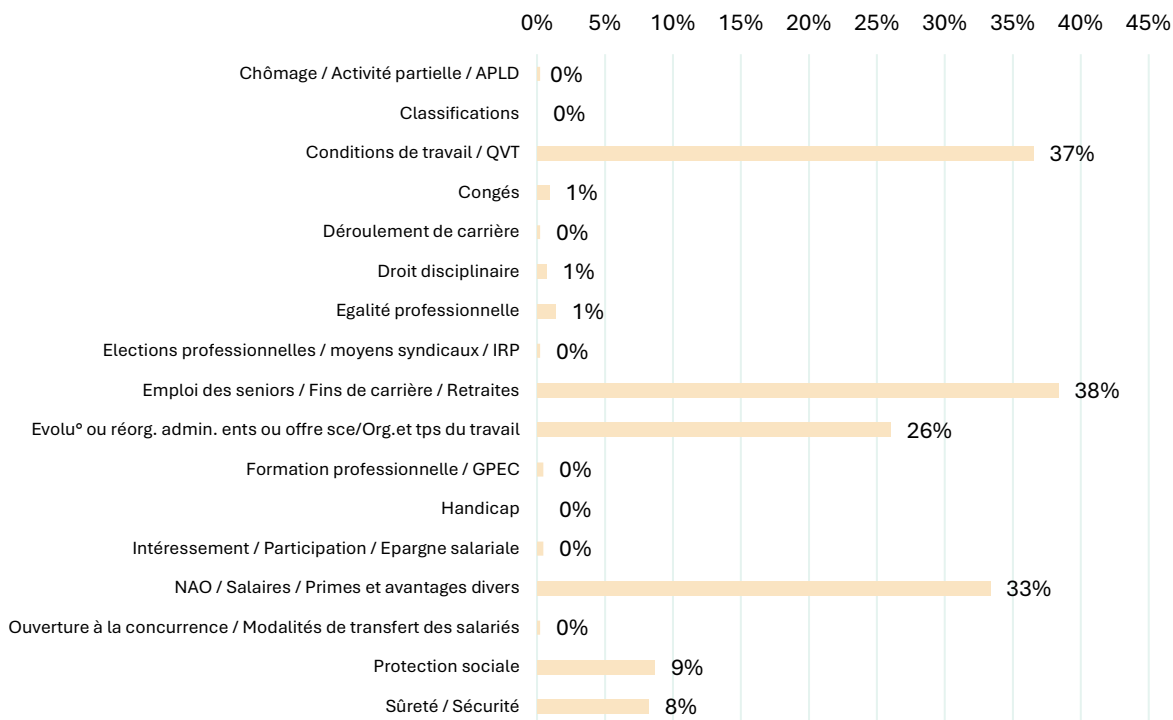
0% 5% 10% 15% 20% 25% 30% 35% 40% 45%

Chômage / Activité partielle / APLD 0%
Classifications 0%
Conditions de travail / QVT 37%
Congés 1%
Déroulement de carrière 0%
Droit disciplinaire 1%
Egalité professionnelle 1%
Elections professionnelles / moyens syndicaux / IRP 0%
Emploi des seniors / Fins de carrière / Retraites 38%
Evoluº ou réorg. admin. ents ou offre sce/Org.et tps du travail 26%
Formation professionnelle / GPEC 0%
Handicap 0%
Intéressement / Participation / Epargne salariale 0%
NAO / Salaires / Primes et avantages divers 33%
Ouverture à la concurrence / Modalités de transfert des salariés 0%
Protection sociale 9%
Sûreté / Sécurité 8%